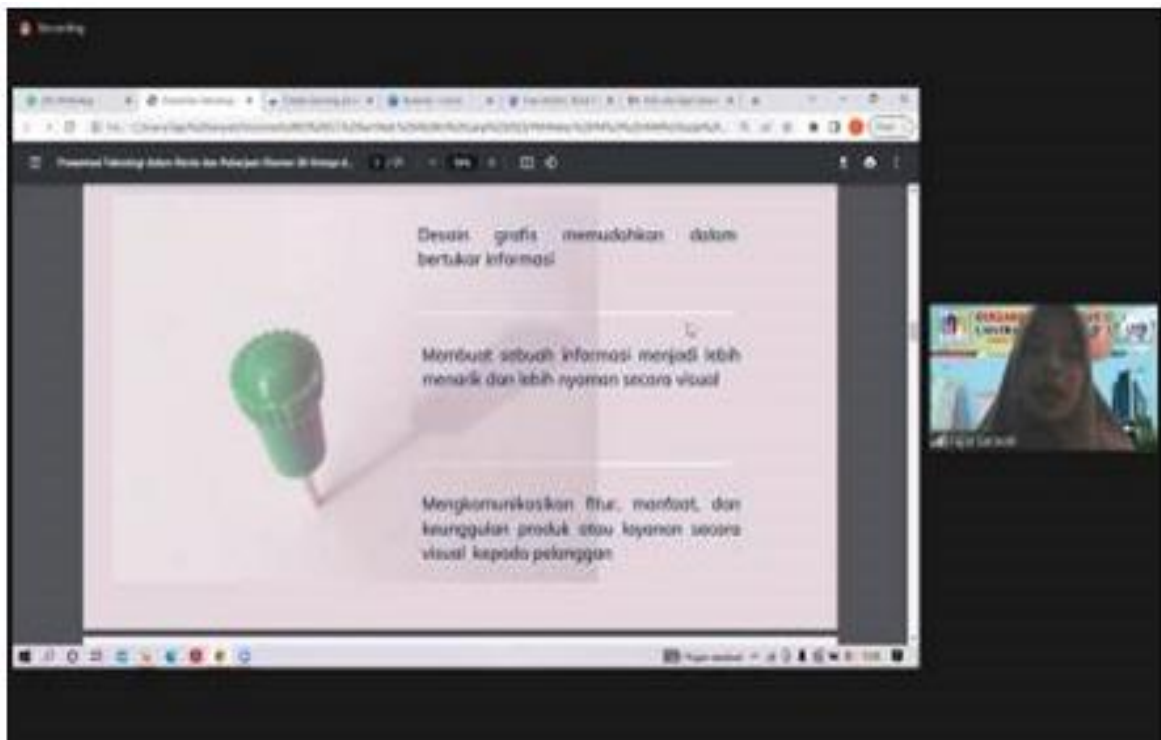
Recording

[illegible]

Desain grafis memudahkan dalam bertukar informasi

Membuat sebuah informasi menjadi lebih menarik dan lebih nyaman secara visual

Mengkomunikasikan fitur, manfaat, dan keunggulan produk atau layanan secara visual kepada pelanggan

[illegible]